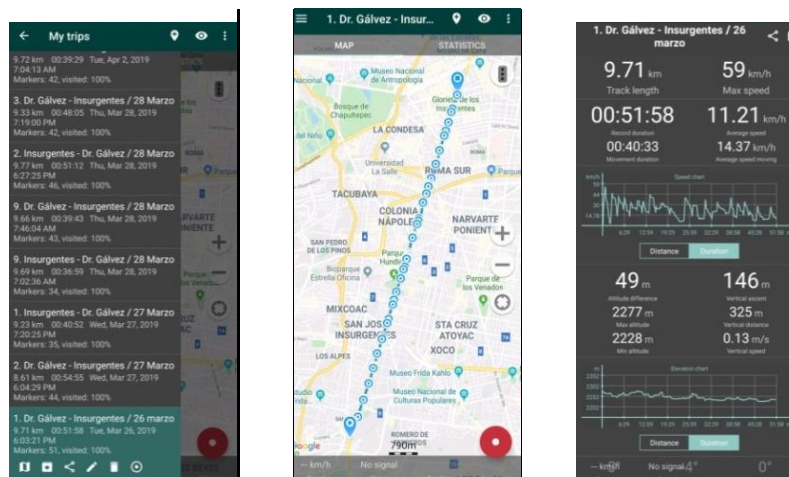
← My trips

9.72 km 00:39:29 Tue, Apr 2, 2019
7:04:13 AM
Markers: 42, visited: 100%

3. Dr. Gálvez - Insurgentes / 28 Marzo
9.33 km 00:48:05 Thu, Mar 28, 2019
7:19:00 PM
Markers: 42, visited: 100%

2. Insurgentes - Dr. Gálvez / 28 Marzo
9.77 km 00:51:12 Thu, Mar 28, 2019
6:27:25 PM
Markers: 46, visited: 100%

9. Dr. Gálvez - Insurgentes / 28 Marzo
9.66 km 00:39:43 Thu, Mar 28, 2019
7:46:04 AM
Markers: 43, visited: 100%

9. Insurgentes - Dr. Gálvez / 28 Marzo
9.69 km 00:36:59 Thu, Mar 28, 2019
7:02:36 AM
Markers: 34, visited: 100%

1. Insurgentes - Dr. Gálvez / 27 Marzo
9.23 km 00:40:52 Wed, Mar 27, 2019
7:20:25 PM
Markers: 35, visited: 100%

2. Dr. Gálvez - Insurgentes / 27 Marzo
8.61 km 00:54:55 Wed, Mar 27, 2019
6:04:29 PM
Markers: 44, visited: 100%

1. Dr. Gálvez - Insurgentes / 26 marzo
9.71 km 00:51:58 Tue, Mar 26, 2019
6:03:21 PM
Markers: 51, visited: 100%

1. Dr. Gálvez - Insurg...

MAP STATISTICS

Museo Nacional de Antropología
Glorieta de los Insurgentes
Bosque de Chapultepec
LA CONDESA
Universidad La Salle
ROMA SUR
TACUBAYA
COLONIA NÁPOLES
NARVARTE PONIENTE
SAN PEDRO DE LOS PINOS
Parque Hundido
Biopargue Estrella Oficina
Parque de los Venados
MIXCOAC
SAN JOSÉ INSURGENTES
STA CRUZ ATOYAC
XOCO
LOS ALPES
Museo Frida Kahlo
Museo Nacional de Culturas Populares
ROMERO DE
790m
Google
— km/h No signal

1. Dr. Gálvez - Insurgentes / 26 marzo

9.71 km
Track length
59 km/h
Max speed
00:51:58
Record duration
11.21 km/h
Average speed
00:40:33
Movement duration
14.37 km/h
Average speed moving

Speed chart

Distance Duration

49 m
Altitude difference
146 m
Vertical ascent
2277 m
Max altitude
325 m
Vertical distance
2228 m
Min altitude
0.13 m/s
Vertical speed

Elevation chart

Distance Duration

— km/h No signal 4° 0°